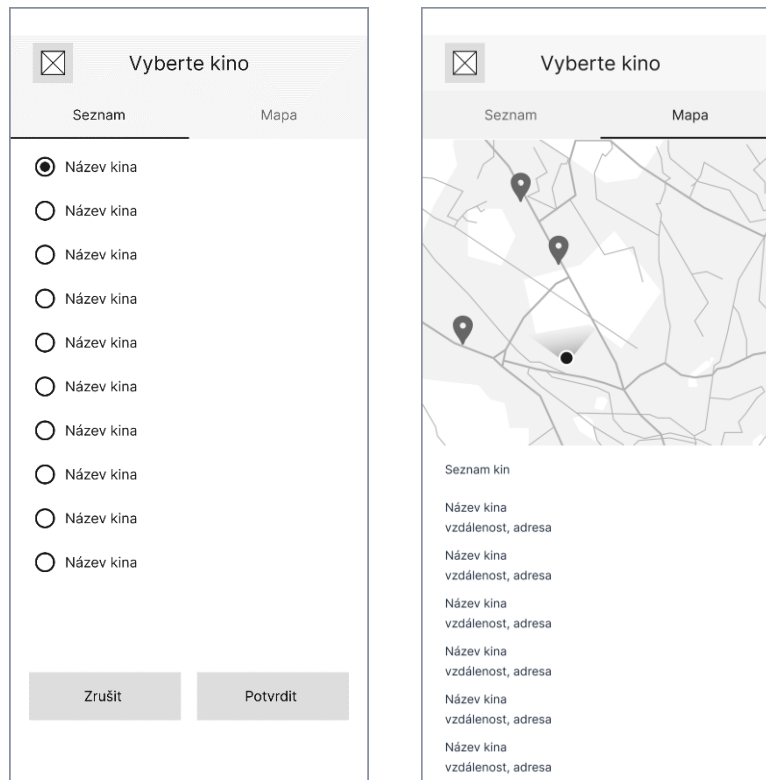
Vyberte kino

Seznam Mapa

Název kina

Název kina

Název kina

Název kina

Název kina

Název kina

Název kina

Název kina

Název kina

Název kina

Zrušit Potvrdit

Vyberte kino

Seznam Mapa

Seznam kin

Název kina
vzdálenost, adresa

Název kina
vzdálenost, adresa

Název kina
vzdálenost, adresa

Název kina
vzdálenost, adresa

Název kina
vzdálenost, adresa

Název kina
vzdálenost, adresa